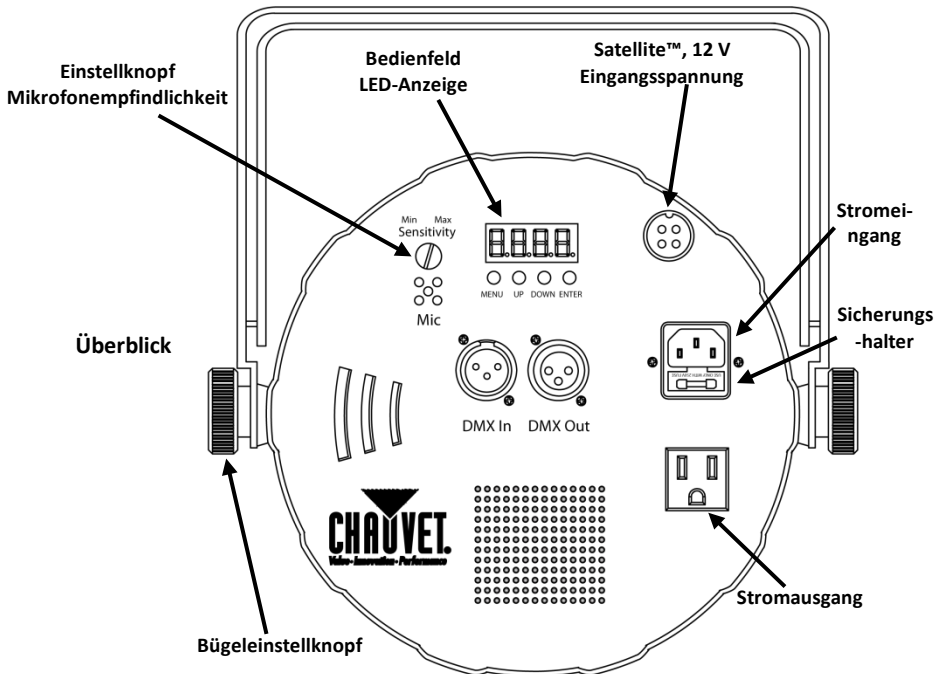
Einstellknopf Mikrofonempfindlichkeit

Bedienfeld LED-Anzeige

Satellite™, 12 V Eingangsspannung

Min Max Sensitivity

Mic

MENU UP DOWN ENTER

Stromeingang

Sicherungs-halter

Überblick

DMX In

DMX Out

CHAUVET.
Value · Innovation · Performance

Stromausgang

Bügeleinstellknopf